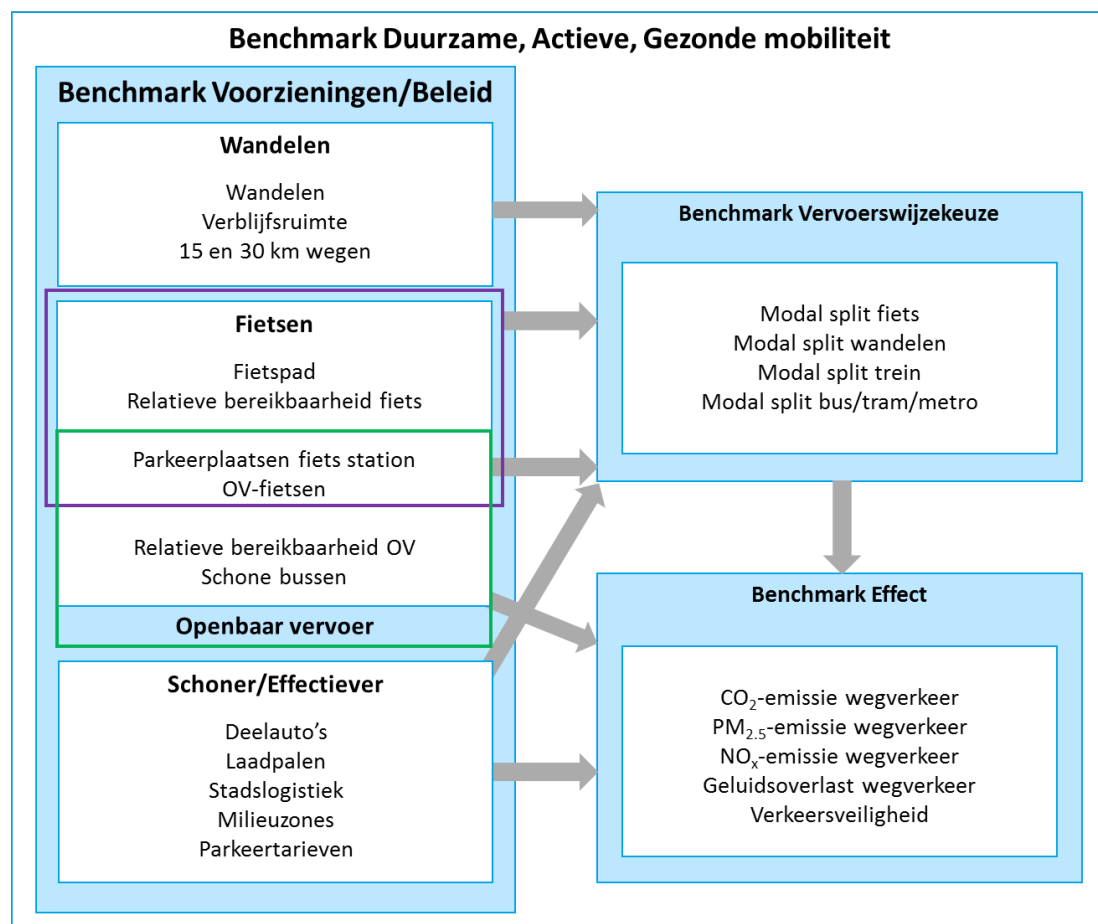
Benchmark Duurzame, Actieve, Gezonde mobiliteit

Benchmark Voorzieningen/Beleid

Wandelen

Wandelen
Verblijfsruimte
15 en 30 km wegen

Fietsen

Fietspad
Relatieve bereikbaarheid fiets

Parkeerplaatsen fiets station
OV-fietsen

Relatieve bereikbaarheid OV
Schone bussen

Openbaar vervoer

Schoner/Effectiever

Deelauto's
Laadpalen
Stadslogistiek
Milieuzones
Parkeertarieven

Benchmark Vervoerswijzekeuze

Modal split fiets
Modal split wandelen
Modal split trein
Modal split bus/tram/metro

Benchmark Effect

$CO_2$-emissie wegverkeer
$PM_{2.5}$-emissie wegverkeer
$NO_x$-emissie wegverkeer
Geluidsoverlast wegverkeer
Verkeersveiligheid